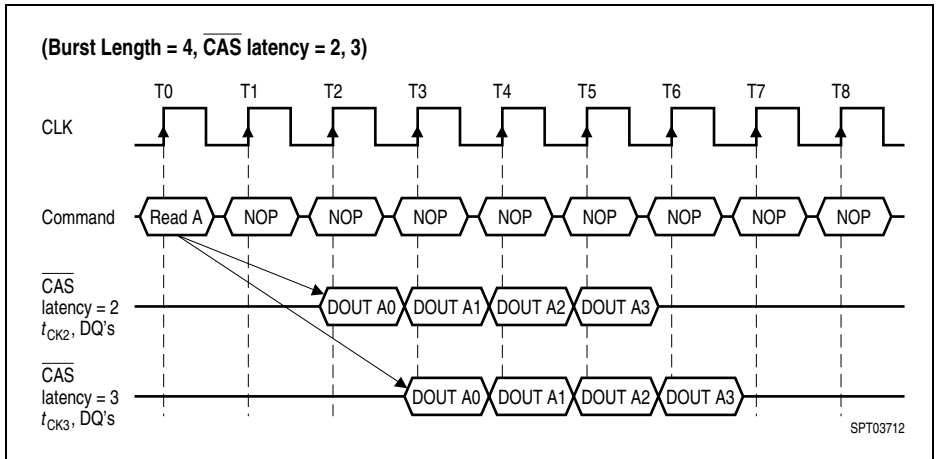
(Burst Length = 4, $\overline{\text{CAS}}$ latency = 2, 3)

T0 T1 T2 T3 T4 T5 T6 T7 T8

CLK

Command Read A NOP NOP NOP NOP NOP NOP NOP NOP

$\overline{\text{CAS}}$ latency = 2 $t_{CK2}$, DQ's DOUT A0 DOUT A1 DOUT A2 DOUT A3

$\overline{\text{CAS}}$ latency = 3 $t_{CK3}$, DQ's DOUT A0 DOUT A1 DOUT A2 DOUT A3

SPT03712